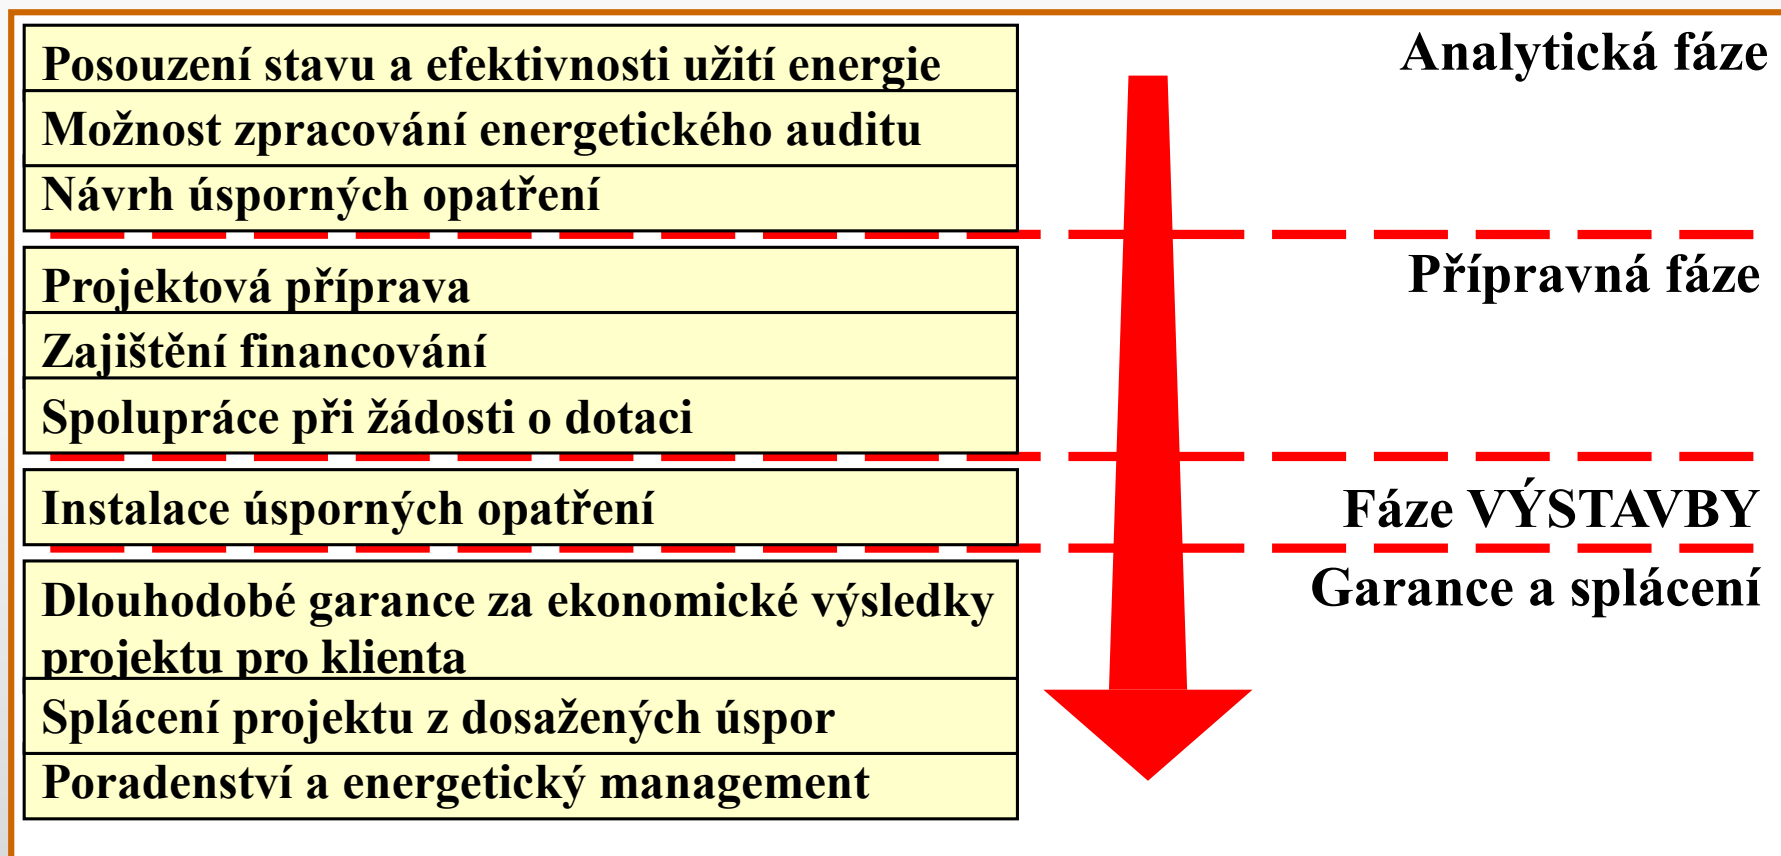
Posouzení stavu a efektivnosti užití energie
Možnost zpracování energetického auditu
Návrh úsporných opatření

Analytická fáze

Projektová příprava
Zajištění financování
Spolupráce při žádosti o dotaci

Přípravná fáze

Instalace úsporných opatření

Fáze VÝSTAVBY

Dlouhodobé garance za ekonomické výsledky projektu pro klienta
Splácení projektu z dosažených úspor
Poradenství a energetický management

Garance a splácení